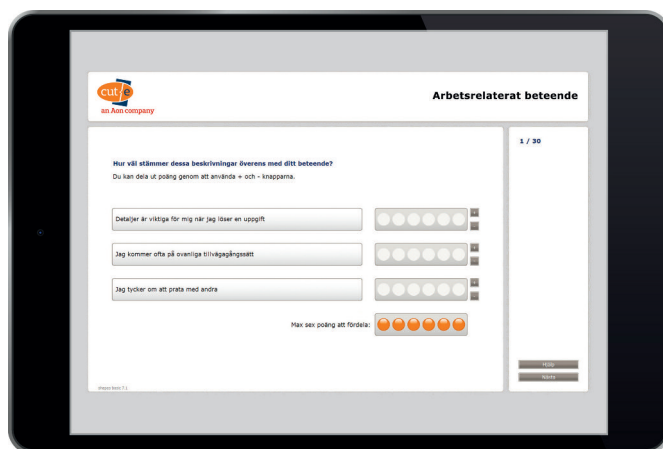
cut-e
an Aon company

Arbetsrelaterat beteende

1 / 30

Hur väl stämmer dessa beskrivningar överens med ditt beteende?
Du kan dela ut poäng genom att använda + och - knapparna.

Detaljer är viktiga för mig när jag löser en uppgift

+
-

Jag kommer ofta på ovanliga tillvägagångssätt

+
-

Jag tycker om att prata med andra

+
-

Max sex poäng att fördela:

Hjälp
Nästa

shapes basic 7.1